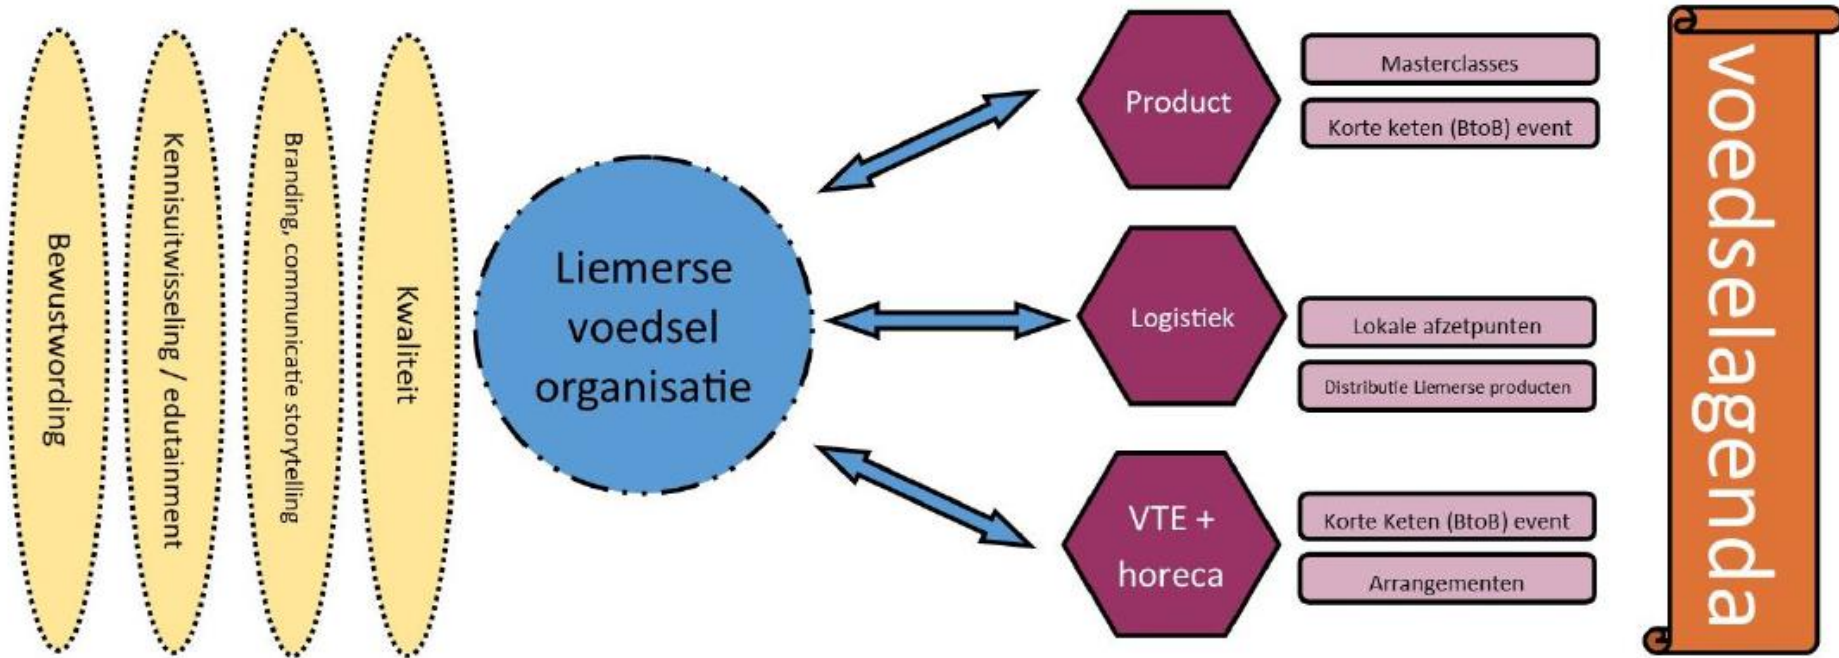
Bewustwording

Kennisuitwisseling / edutainment

Branding, communicatie storytelling

Kwaliteit

Liemerse voedsel organisatie

Product

Masterclasses

Korte keten (BtoB) event

Logistiek

Lokale afzetpunten

Distributie Liemerse producten

VTE + horeca

Korte Keten (BtoB) event

Arrangementen

voedselagenda